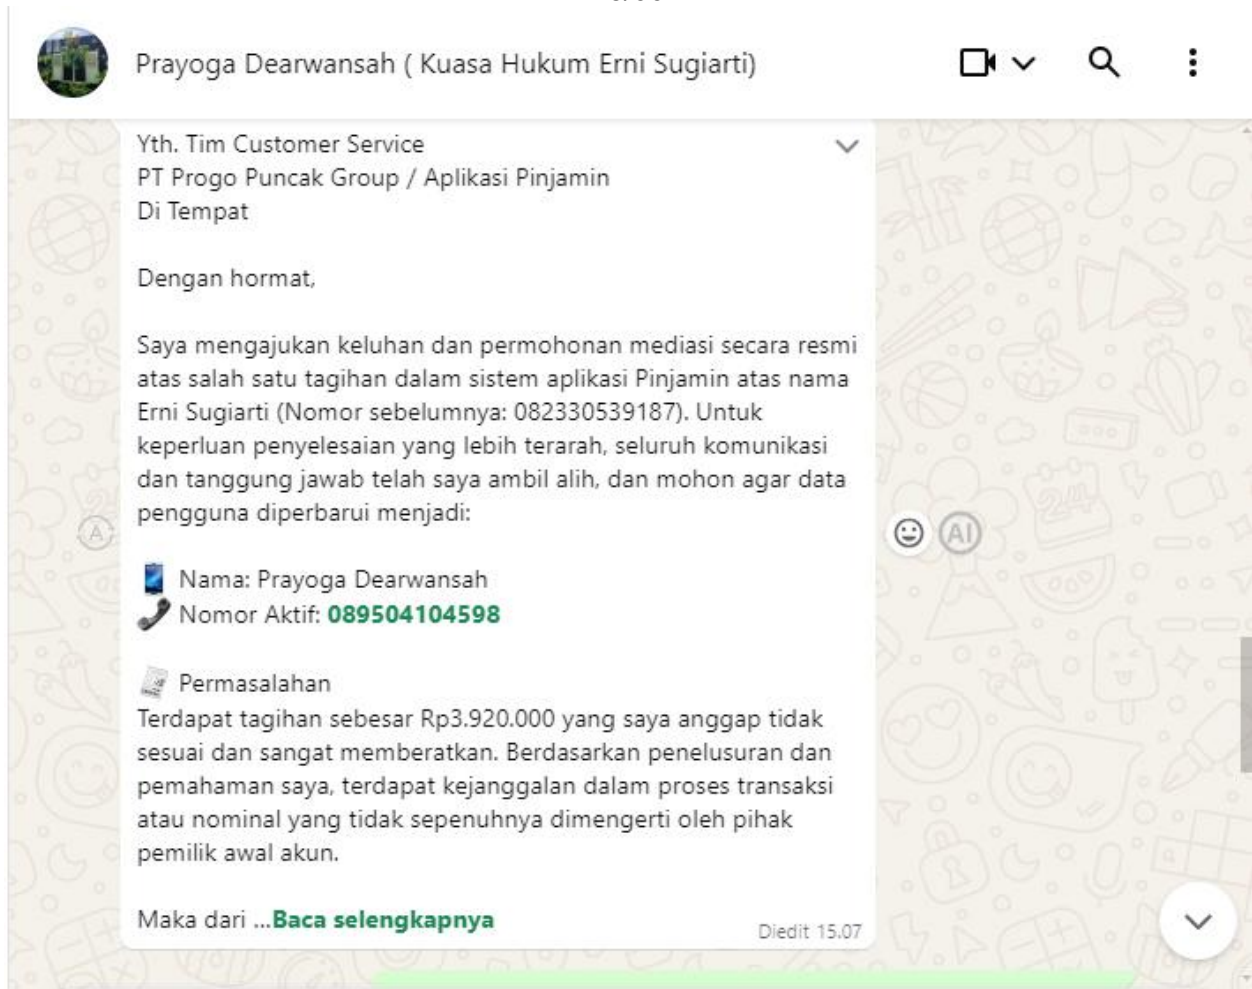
Prayoga Dearwansah ( Kuasa Hukum Erni Sugiarti)

Yth. Tim Customer Service
PT Progo Puncak Group / Aplikasi Pinjamin
Di Tempat

Dengan hormat,

Saya mengajukan keluhan dan permohonan mediasi secara resmi atas salah satu tagihan dalam sistem aplikasi Pinjamin atas nama Erni Sugiarti (Nomor sebelumnya: 082330539187). Untuk keperluan penyelesaian yang lebih terarah, seluruh komunikasi dan tanggung jawab telah saya ambil alih, dan mohon agar data pengguna diperbarui menjadi:

Nama: Prayoga Dearwansah
Nomor Aktif: 089504104598

Permasalahan
Terdapat tagihan sebesar Rp3.920.000 yang saya anggap tidak sesuai dan sangat memberatkan. Berdasarkan penelusuran dan pemahaman saya, terdapat kejanggalan dalam proses transaksi atau nominal yang tidak sepenuhnya dimengerti oleh pihak pemilik awal akun.

Maka dari ...Baca selengkapnya
Diedit 15.07